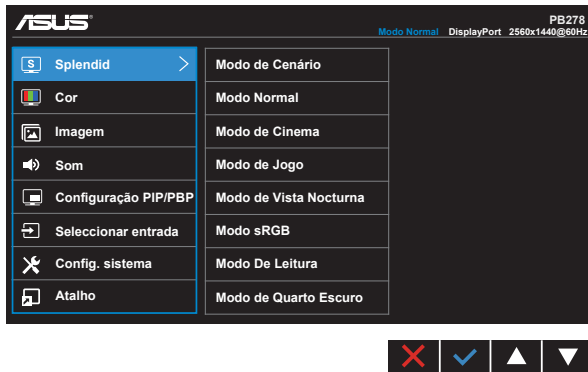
ASUS

PB278
Modo Normal DisplayPort 2560x1440@60Hz

Splendid
Cor
Imagem
Som
Configuração PIP/PBP
Seleccionar entrada
Config. sistema
Atalho

Modo de Cenário
Modo Normal
Modo de Cinema
Modo de Jogo
Modo de Vista Nocturna
Modo sRGB
Modo De Leitura
Modo de Quarto Escuro